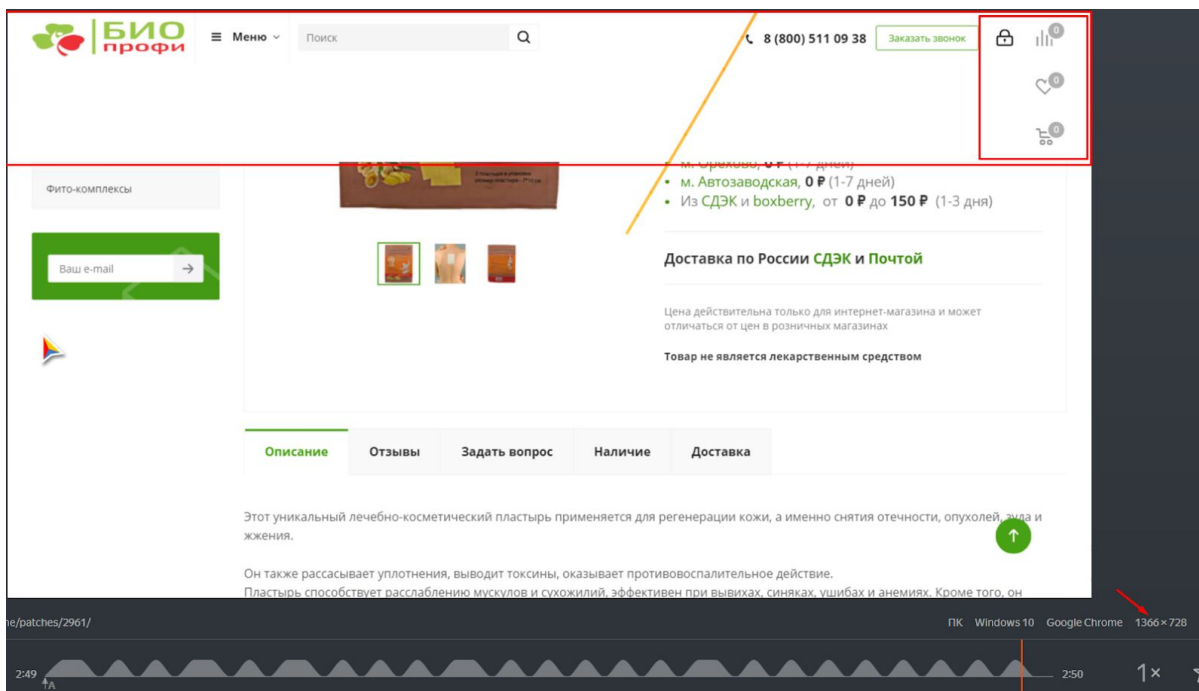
БИО профи

≡ Меню

Поиск

8 (800) 511 09 38

Заказать звонок

0

0

0

м. Орехово, 0 ₽ (1-7 дней)

м. Автозаводская, 0 ₽ (1-7 дней)

Из СДЭК и boxberry, от 0 ₽ до 150 ₽ (1-3 дня)

Фито-комплексы

Ваш e-mail

Доставка по России СДЭК и Почтой

Цена действительна только для интернет-магазина и может отличаться от цен в розничных магазинах

Товар не является лекарственным средством

Описание

Отзывы

Задать вопрос

Наличие

Доставка

Этот уникальный лечебно-косметический пластырь применяется для регенерации кожи, а именно снятия отечности, опухолей, зуда и жжения.

Он также рассасывает уплотнения, выводит токсины, оказывает противовоспалительное действие.

Пластырь способствует расслаблению мускулов и сухожилий, эффективен при вывихах, синяках, ушибах и анемиях. Кроме того, он

ne/patches/2961/

ПК Windows 10 Google Chrome 1366×728

2:49

2:50

1×